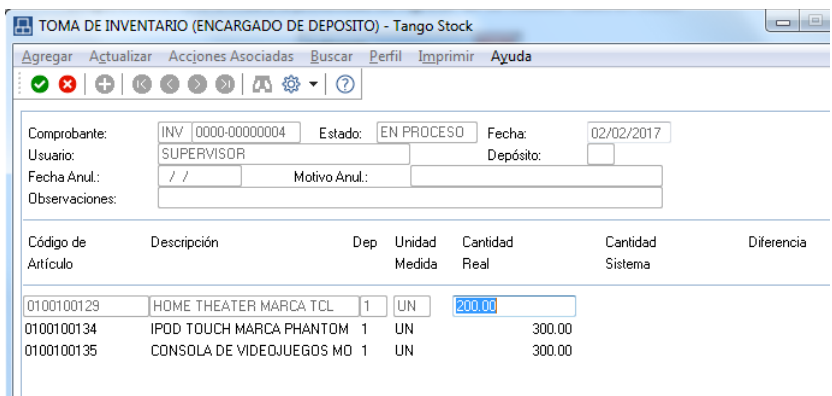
TOMA DE INVENTARIO (ENCARGADO DE DEPOSITO) - Tango Stock

Agregar Actualizar Acciones Asociadas Buscar Perfil Imprimir Ayuda

Comprobante: INV 0000-00000004 Estado: EN PROCESO Fecha: 02/02/2017
Usuario: SUPERVISOR Depósito:
Fecha Anul.: / / Motivo Anul.:
Observaciones:

| Código de Artículo | Descripción | Dep | Unidad Medida | Cantidad Real | Cantidad Sistema | Diferencia |
|---|---|---|---|---|---|---|
| 0100100129 | HOME THEATER MARCA TCL | 1 | UN | 200.00 | | |
| 0100100134 | IPOD TOUCH MARCA PHANTOM | 1 | UN | 300.00 | | |
| 0100100135 | CONSOLA DE VIDEOJUEGOS MO | 1 | UN | 300.00 | | |